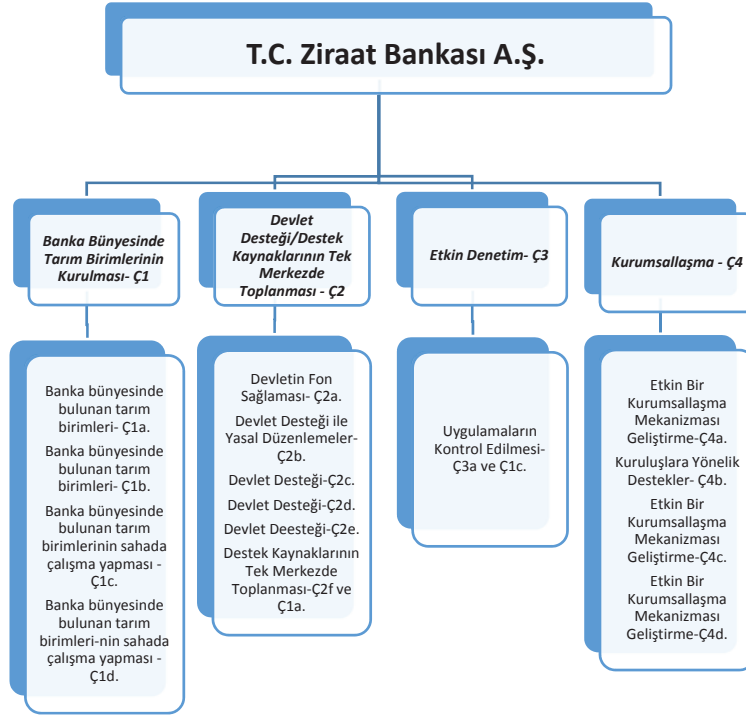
T.C. Ziraat Bankası A.Ş.

Banka Bünyesinde Tarım Birimlerinin Kurulması- Ç1

Devlet Desteği/Destek Kaynaklarının Tek Merkezde Toplanması - Ç2

Etkin Denetim- Ç3

Kurumsallaşma - Ç4

Banka bünyesinde bulunan tarım birimleri- Ç1a.

Banka bünyesinde bulunan tarım birimleri- Ç1b.

Banka bünyesinde bulunan tarım birimlerinin sahada çalışma yapması - Ç1c.

Banka bünyesinde bulunan tarım birimleri-nin sahada çalışma yapması - Ç1d.

Devletin Fon Sağlaması- Ç2a.

Devlet Desteği ile Yasal Düzenlemeler- Ç2b.

Devlet Desteği-Ç2c.

Devlet Desteği-Ç2d.

Devlet Deesteği-Ç2e.

Destek Kaynaklarının Tek Merkezde Toplanması-Ç2f ve Ç1a.

Uygulamaların Kontrol Edilmesi- Ç3a ve Ç1c.

Etkin Bir Kurumsallaşma Mekanizması Geliştirme-Ç4a.

Kuruluşlara Yönelik Destekler- Ç4b.

Etkin Bir Kurumsallaşma Mekanizması Geliştirme-Ç4c.

Etkin Bir Kurumsallaşma Mekanizması Geliştirme-Ç4d.